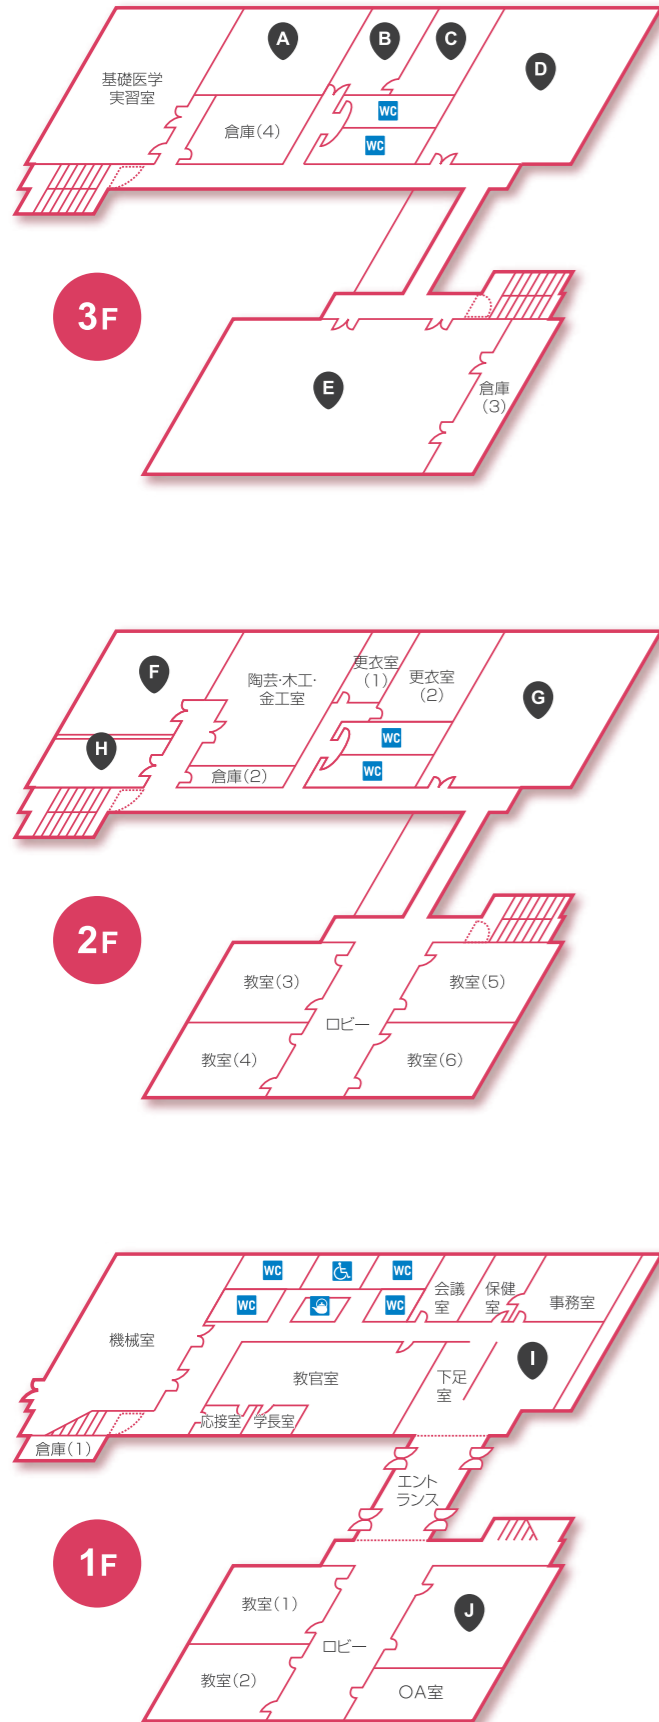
A
B
C
D
基礎医学実習室
倉庫(4)
WC
WC
3F
E
倉庫(3)

F
陶芸·木工·金工室
更衣室(1)
更衣室(2)
G
H
WC
WC
倉庫(2)
2F
教室(3)
教室(5)
ロビー
教室(4)
教室(6)

WC
WC
WC
WC
会議室
保健室
事務室
機械室
教官室
I
下足室
応接室
学長室
倉庫(1)
エントランス
1F
教室(1)
ロビー
J
教室(2)
OA室